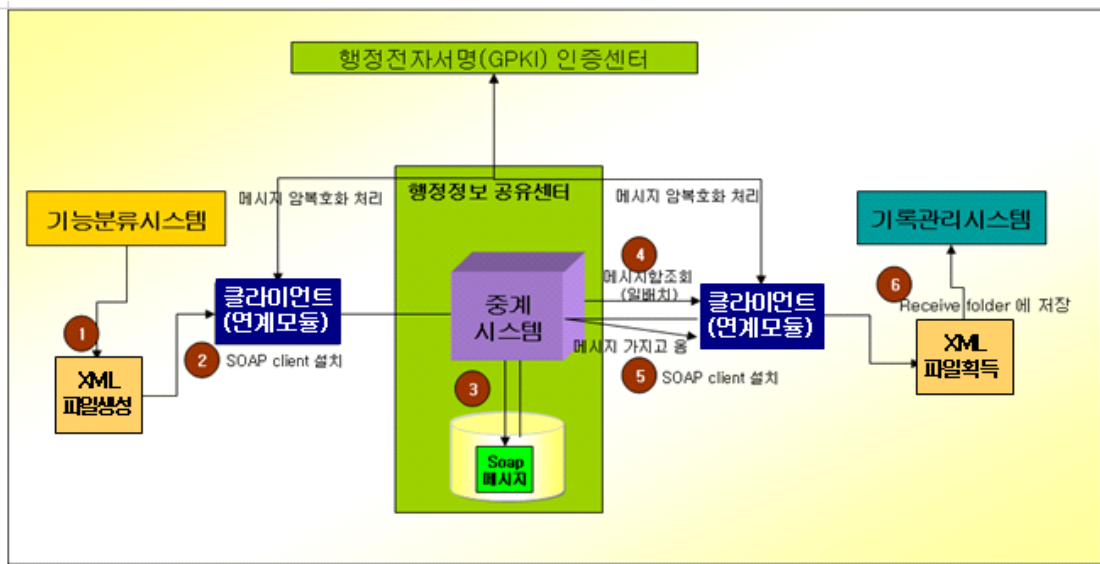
행정전자서명(GPKI) 인증센터

행정정보 공유센터

메시지 암복호화 처리

메시지 암복호화 처리

기능분류시스템

기록관리시스템

4

메시지함조회 (일배치)

6

Receive folder 에 저장

클라이언트 (연계모듈)

중계 시스템

클라이언트 (연계모듈)

1

2

SOAP client 설치

메시지 가지고 옴

XML 파일생성

3

5

SOAP client 설치

XML 파일획득

Soap 메시지